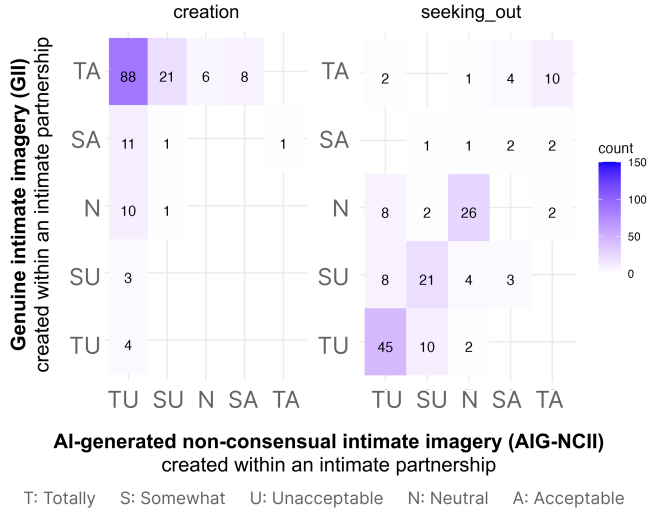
creation

seeking_out

Genuine intimate imagery (GII)
created within an intimate partnership

AI-generated non-consensual intimate imagery (AIG-NCII)
created within an intimate partnership

creation:

| | TU | SU | N | SA | TA |
|---|---|---|---|---|---|
| TA | 88 | 21 | 6 | 8 | |
| SA | 11 | 1 | | | 1 |
| N | 10 | 1 | | | |
| SU | 3 | | | | |
| TU | 4 | | | | |

seeking_out:

| | TU | SU | N | SA | TA |
|---|---|---|---|---|---|
| TA | 2 | | 1 | 4 | 10 |
| SA | | 1 | 1 | 2 | 2 |
| N | 8 | 2 | 26 | | 2 |
| SU | 8 | 21 | 4 | 3 | |
| TU | 45 | 10 | 2 | | |

count
150
100
50
0

T: Totally S: Somewhat U: Unacceptable N: Neutral A: Acceptable